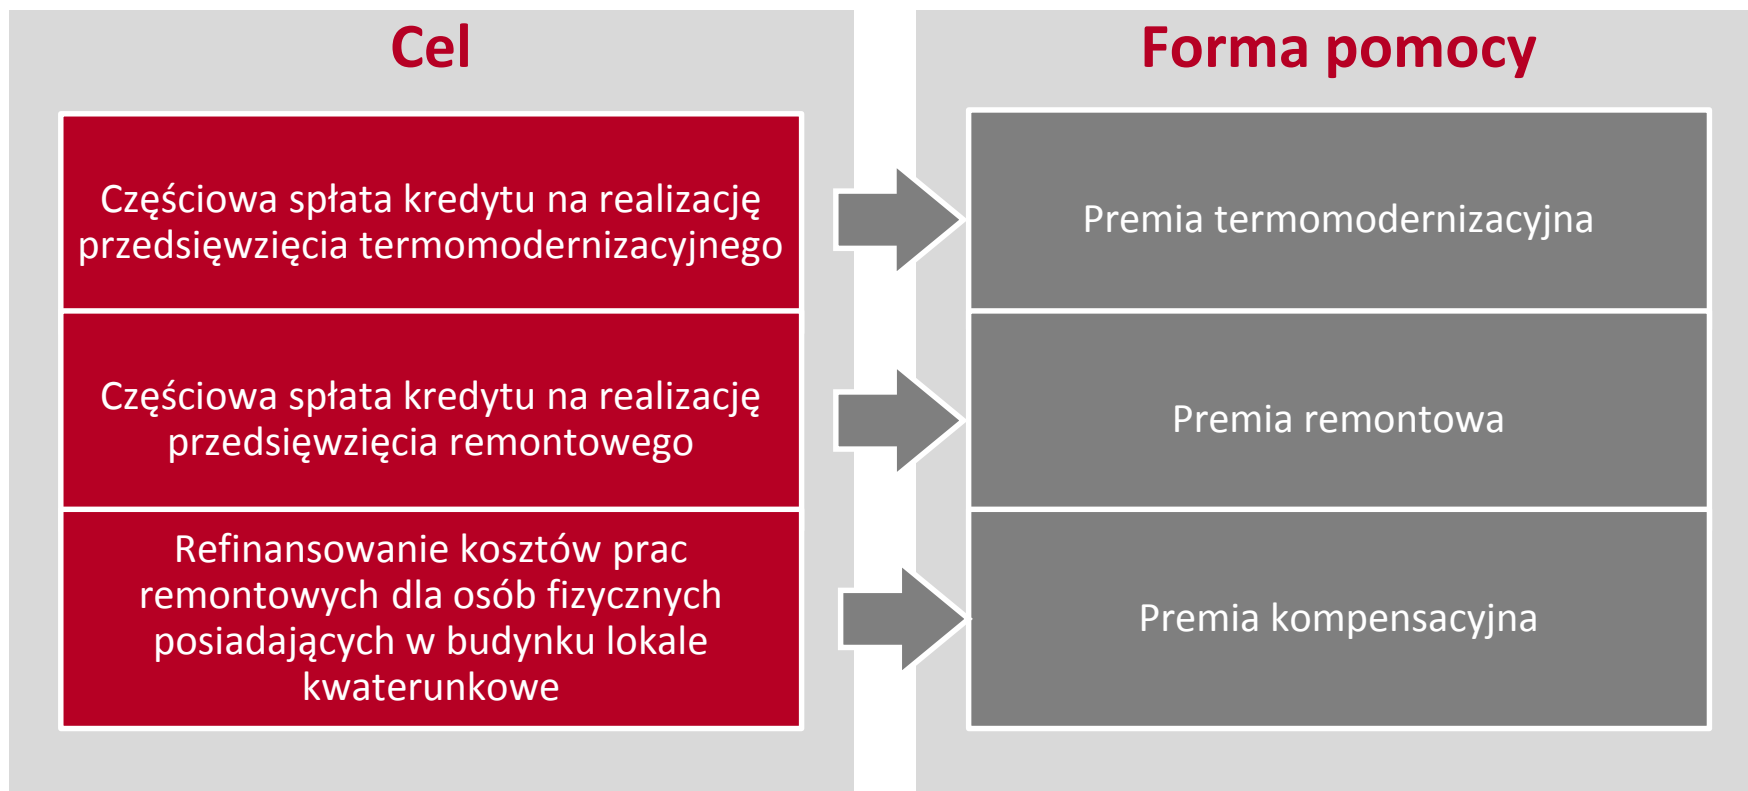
Cel

Częściowa spłata kredytu na realizację przedsięwzięcia termomodernizacyjnego

Częściowa spłata kredytu na realizację przedsięwzięcia remontowego

Refinansowanie kosztów prac remontowych dla osób fizycznych posiadających w budynku lokale kwaterunkowe

Forma pomocy

Premia termomodernizacyjna

Premia remontowa

Premia kompensacyjna